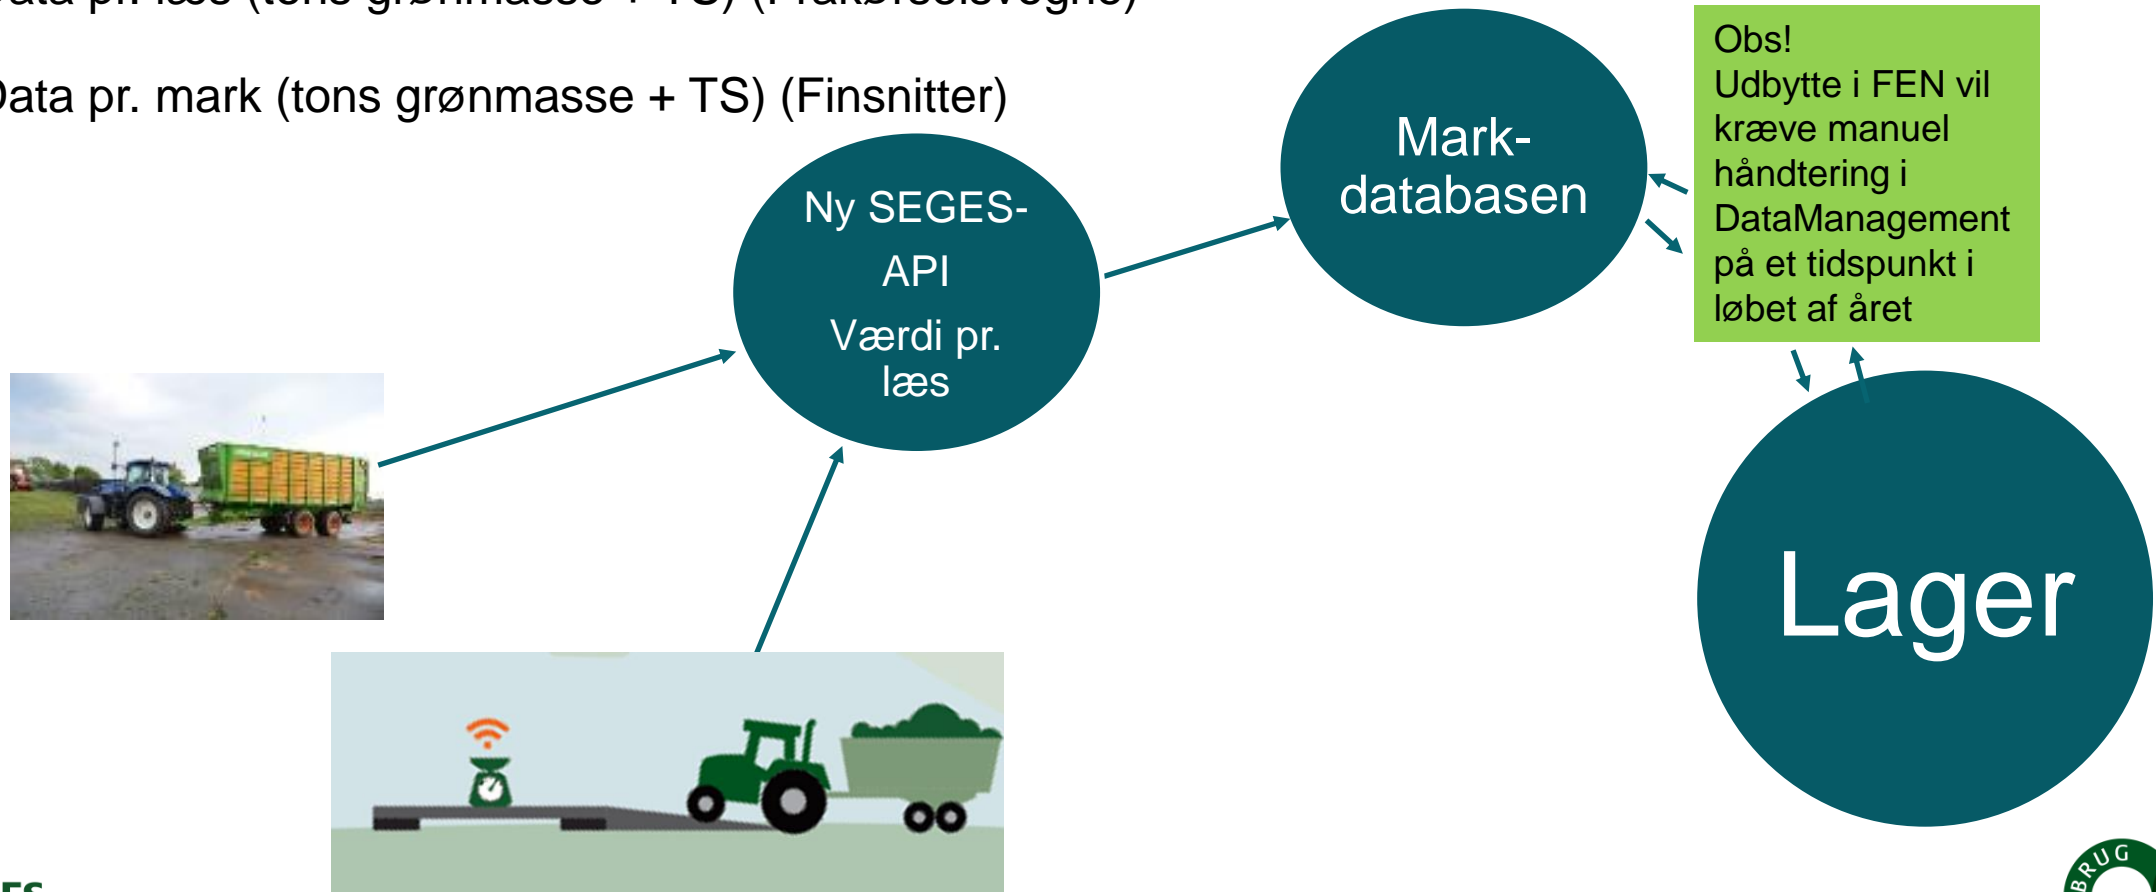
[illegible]ata pr. læs (tons grønmasse + TS) ([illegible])

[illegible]ata pr. mark (tons grønmasse + TS) (Finsnitter)

Ny SEGES-API
Værdi pr. læs

Mark-databasen

Obs!
Udbytte i FEN vil kræve manuel håndtering i DataManagement på et tidspunkt i løbet af året

Lager

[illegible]ES

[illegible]RUG